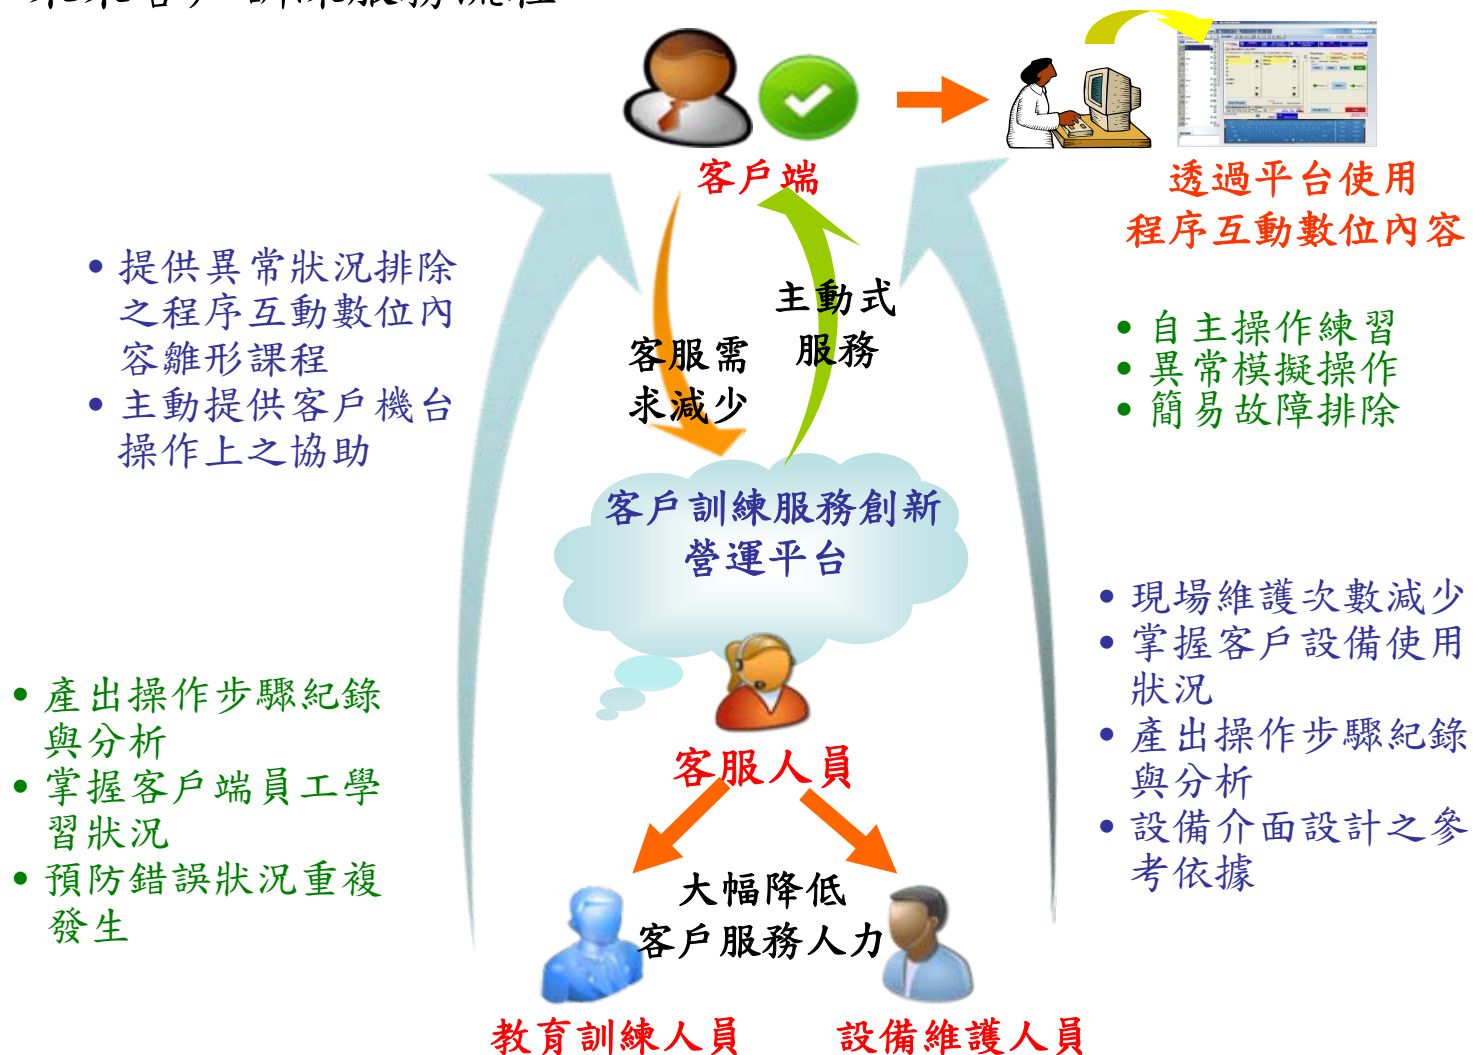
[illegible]

客戶端

透過平台使用
程序互動數位內容

• 提供異常狀況排除之程序互動數位內容離形課程
• 主動提供客戶機台操作上之協助

主動式
服務

客服需
求減少

• 自主操作練習
• 異常模擬操作
• 簡易故障排除

客戶訓練服務創新
營運平台

• 現場維護次數減少
• 掌握客戶設備使用狀況
• 產出操作步驟紀錄與分析
• 設備介面設計之參考依據

• 產出操作步驟紀錄與分析
• 掌握客戶端員工學習狀況
• 預防錯誤狀況重複發生

客服人員

大幅降低
客戶服務人力

教育訓練人員

設備維護人員